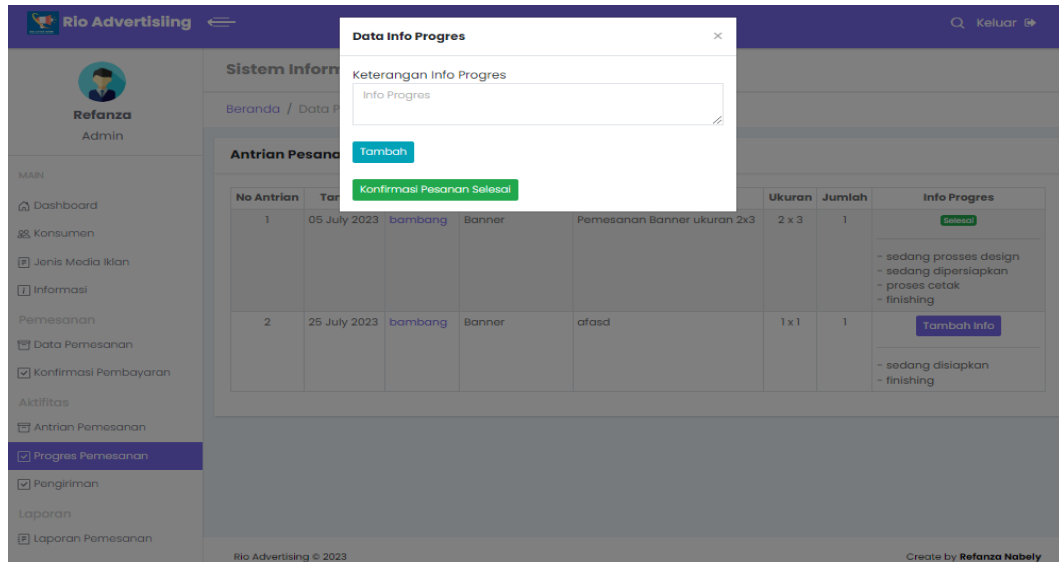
Rio Advertising

Keluar

Refanza
Admin

MAIN

Dashboard
Konsumen
Jenis Media Iklan
Informasi

Pemesanan
Data Pemesanan
Konfirmasi Pembayaran

Aktifitas
Antrian Pemesanan
Progres Pemesanan
Pengiriman

Laporan
Laporan Pemesanan

Sistem Inform

Beranda / Data P

Antrian Pesana

Data Info Progres ×

Keterangan Info Progres

Info Progres

Tambah

Konfirmasi Pesanan Selesai

| No Antrian | Tar | | | | Ukuran | Jumlah | Info Progres |
|---|---|---|---|---|---|---|---|
| 1 | 05 July 2023 | bambang | Banner | Pemesanan Banner ukuran 2x3 | 2 x 3 | 1 | Selesai - sedang prosses design - sedang dipersiapkan - proses cetak - finishing |
| 2 | 25 July 2023 | bambang | Banner | afasd | 1 x 1 | 1 | Tambah Info - sedang disiapkan - finishing |

Rio Advertising © 2023

Create by Refanza Nabely